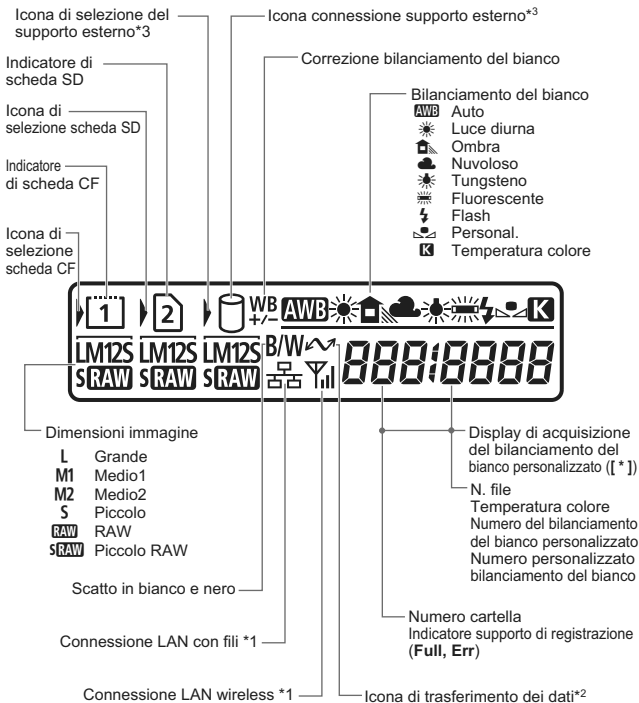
Icona di selezione del supporto esterno*3

Icona connessione supporto esterno*3

Indicatore di scheda SD

Correzione bilanciamento del bianco

Icona di selezione scheda SD

Bilanciamento del bianco
AWB Auto
Luce diurna
Ombra
Nuvoloso
Tungsteno
Fluorescente
Flash
Personal.
K Temperatura colore

Indicatore di scheda CF

Icona di selezione scheda CF

1 2 WB +/- AWB K

LM12S LM12S LM12S B/W

S RAW S RAW S RAW

888:8888

Dimensioni immagine
L Grande
M1 Medio1
M2 Medio2
S Piccolo
RAW RAW
S RAW Piccolo RAW

Display di acquisizione del bilanciamento del bianco personalizzato ([ * ])

N. file
Temperatura colore
Numero del bilanciamento del bianco personalizzato
Numero personalizzato bilanciamento del bianco

Scatto in bianco e nero

Numero cartella
Indicatore supporto di registrazione (Full, Err)

Connessione LAN con fili *1

Connessione LAN wireless *1

Icona di trasferimento dei dati*2